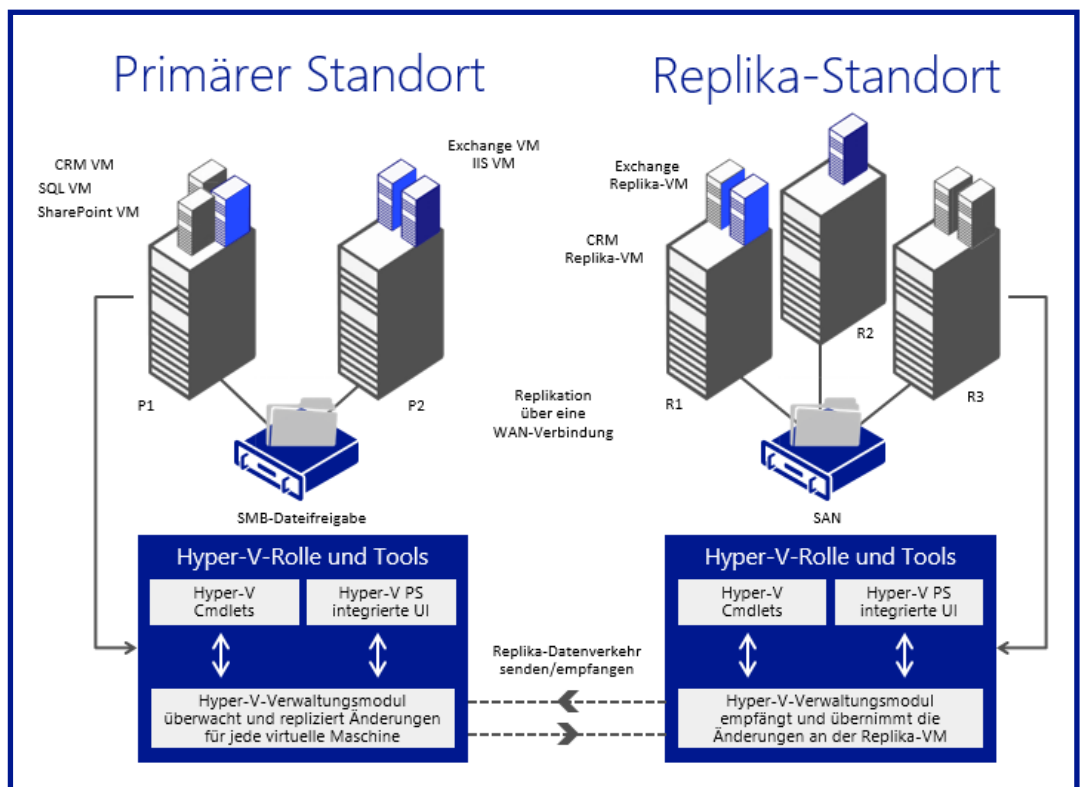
Primärer Standort

Replika-Standort

CRM VM
SQL VM
SharePoint VM

Exchange VM
IIS VM

Exchange Replika-VM

CRM Replika-VM

P1

P2

Replikation über eine WAN-Verbindung

R1

R2

R3

SMB-Dateifreigabe

SAN

Hyper-V-Rolle und Tools

Hyper-V Cmdlets

Hyper-V PS integrierte UI

Hyper-V-Verwaltungsmodul überwacht und repliziert Änderungen für jede virtuelle Maschine

Replika-Datenverkehr senden/empfangen

Hyper-V-Rolle und Tools

Hyper-V Cmdlets

Hyper-V PS integrierte UI

Hyper-V-Verwaltungsmodul empfängt und übernimmt die Änderungen an der Replika-VM